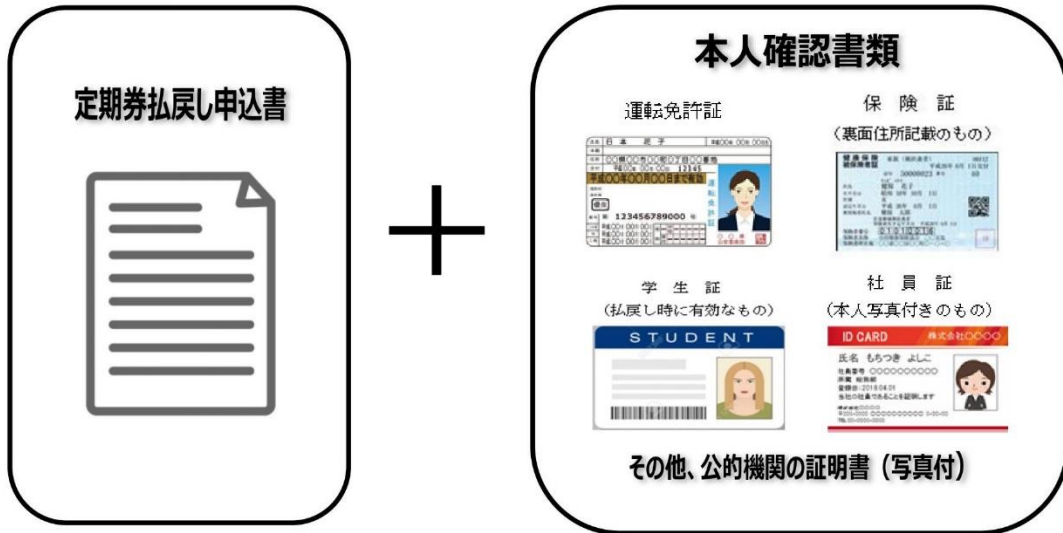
定期券払戻し申込書

＋

本人確認書類

運転免許証

保険証
（裏面住所記載のもの）

日本 花子
123456789000

学生証
（払戻し時に有効なもの）

STUDENT

社員証
（本人写真付きのもの）

ID CARD 株式会社○○○○
氏名 もちつき よしこ

その他、公的機関の証明書（写真付）